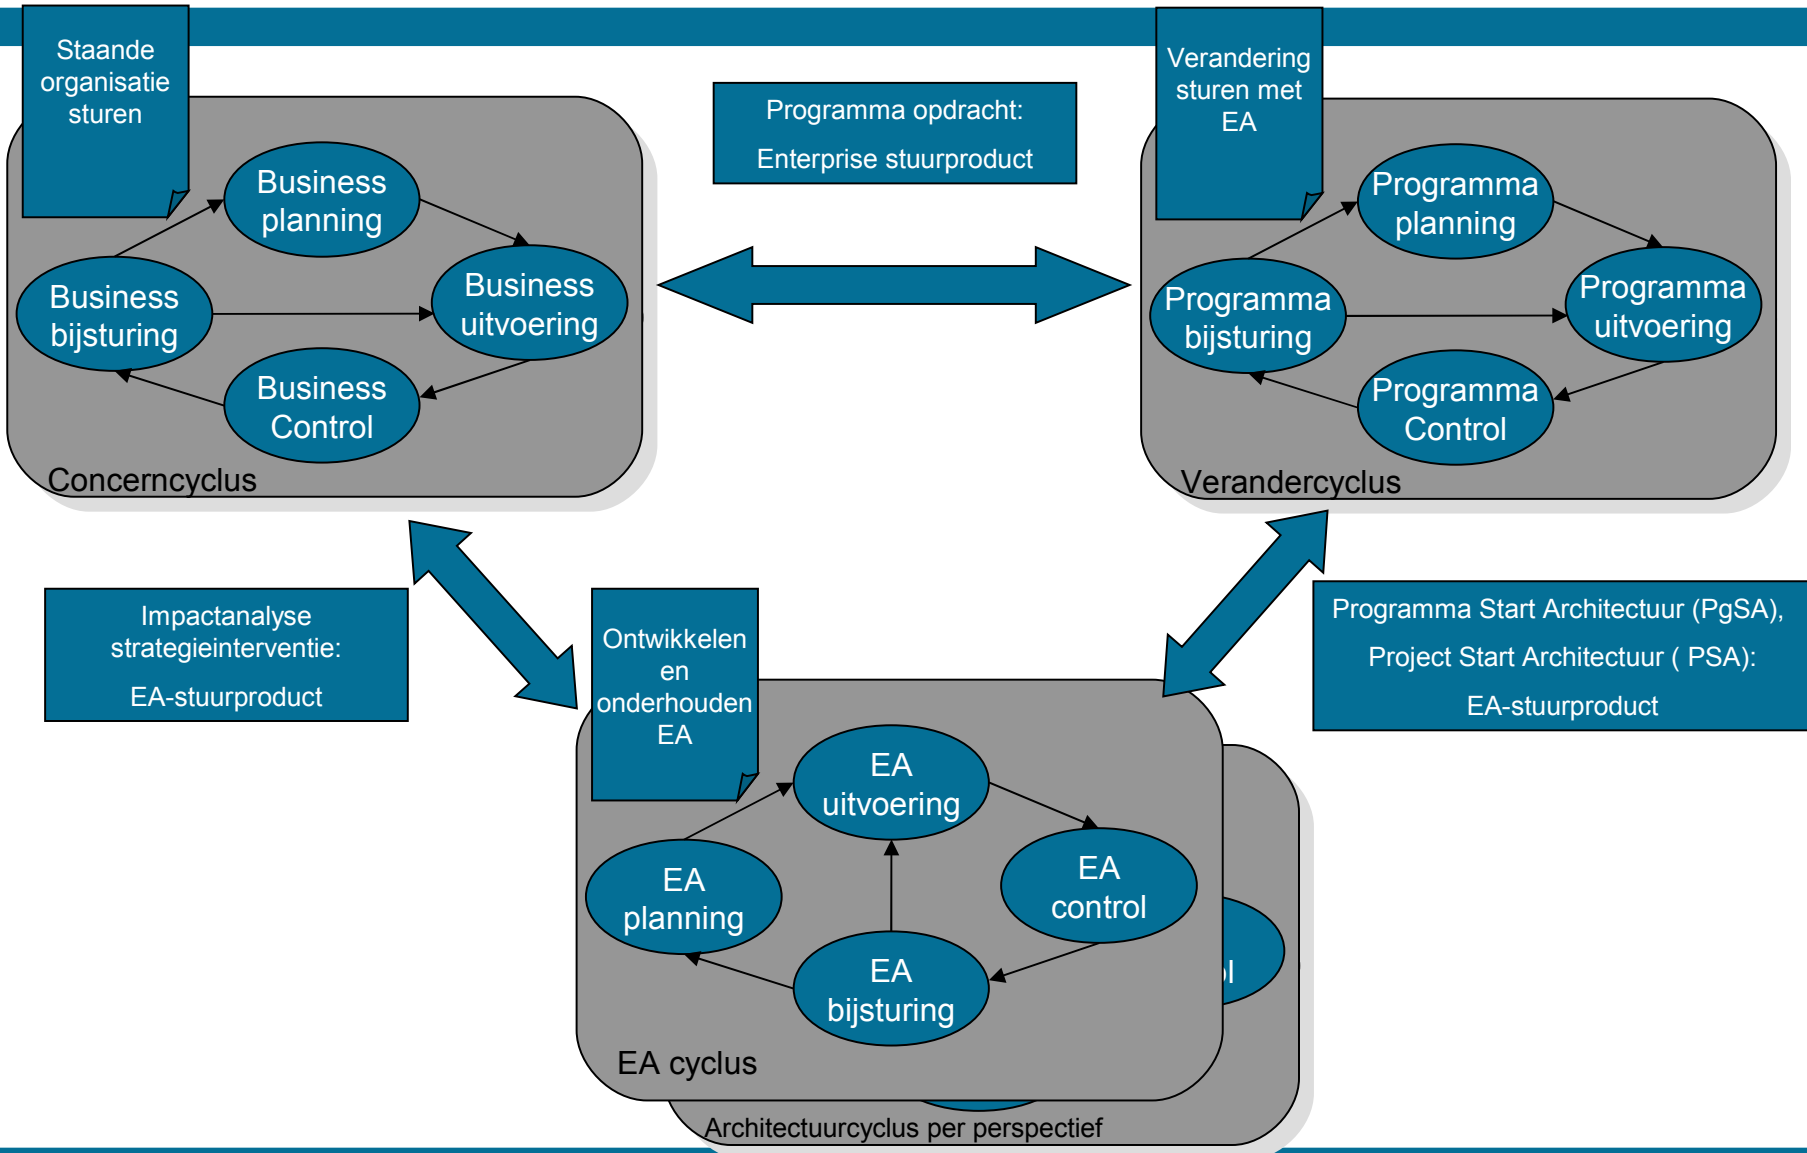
Staande organisatie sturen

Business planning

Business bijsturing

Business uitvoering

Business Control

Concerncyclus

Programma opdracht:

Enterprise stuurproduct

Verandering sturen met EA

Programma planning

Programma bijsturing

Programma uitvoering

Programma Control

Verandercyclus

Impactanalyse strategieinterventie:

EA-stuurproduct

Ontwikkelen en onderhouden EA

EA uitvoering

EA planning

EA control

EA bijsturing

EA cyclus

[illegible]l

Architectuurcyclus per perspectief

Programma Start Architectuur (PgSA),

Project Start Architectuur ( PSA):

EA-stuurproduct